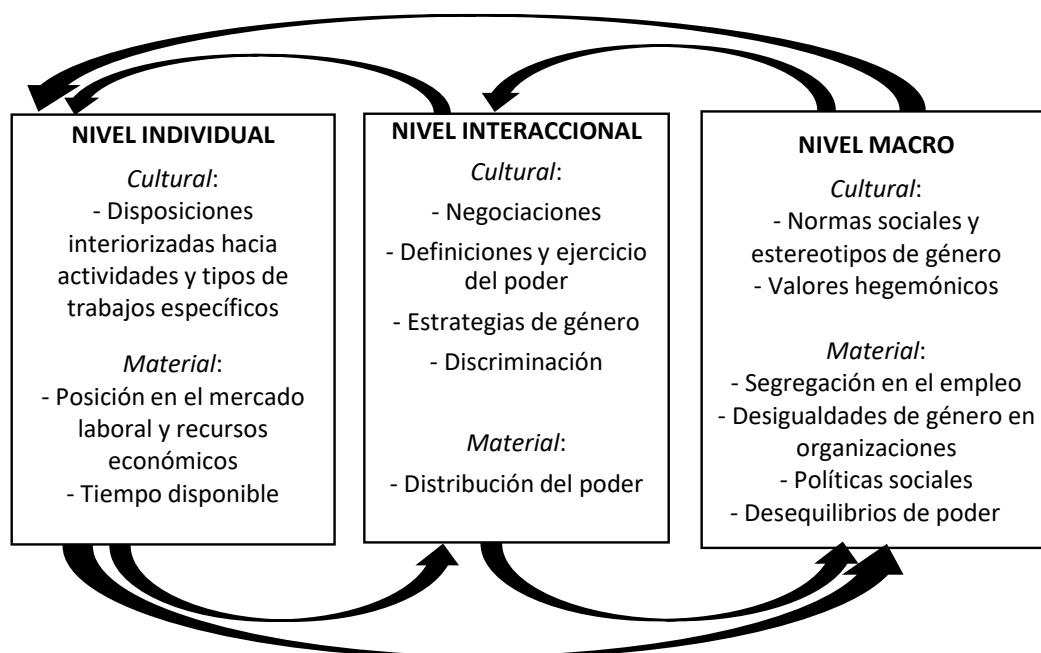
NIVEL INDIVIDUAL

*Cultural*:
- Disposiciones interiorizadas hacia actividades y tipos de trabajos específicos

*Material*:
- Posición en el mercado laboral y recursos económicos
- Tiempo disponible

NIVEL INTERACCIONAL

*Cultural*:
- Negociaciones
- Definiciones y ejercicio del poder
- Estrategias de género
- Discriminación

*Material*:
- Distribución del poder

NIVEL MACRO

*Cultural*:
- Normas sociales y estereotipos de género
- Valores hegemónicos

*Material*:
- Segregación en el empleo
- Desigualdades de género en organizaciones
- Políticas sociales
- Desequilibrios de poder